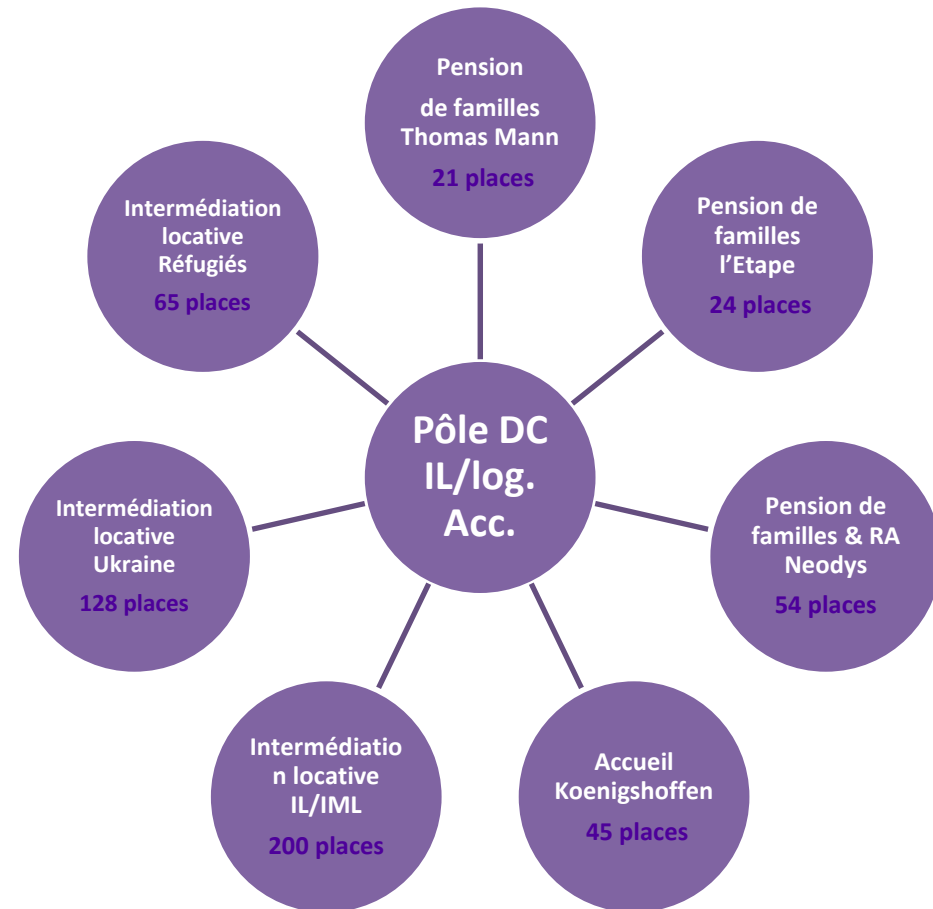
Pôle DC IL/log. Acc.

Pension de familles Thomas Mann
21 places

Pension de familles l'Etape
24 places

Pension de familles & RA Neodys
54 places

Accueil Koenigshoffen
45 places

Intermédiation locative IL/IML
200 places

Intermédiation locative Ukraine
128 places

Intermédiation locative Réfugiés
65 places